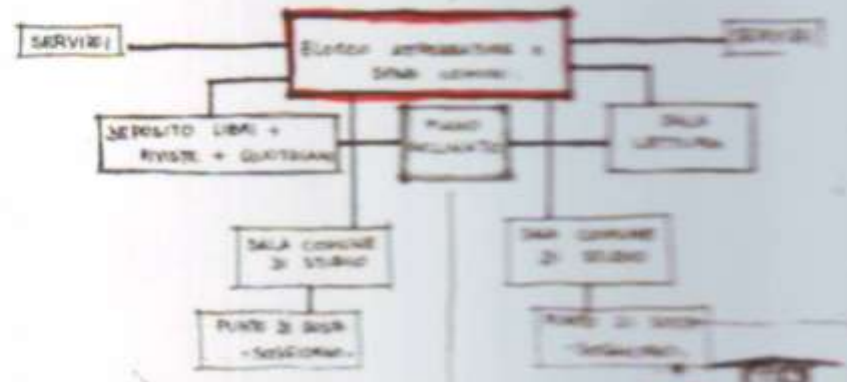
SERVIZI

BLOCCO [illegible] + SPAZI COMUNI

SERVIZI

DEPOSITO LIBRI + RIVISTE + QUOTIDIANI

PIANO INCLINATO

SALA LETTURA

SALA COMUNE DI STUDIO

SALA COMUNE DI STUDIO

PUNTO DI SOSTA - SOGGIORNO -

PUNTO DI SOSTA - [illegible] -